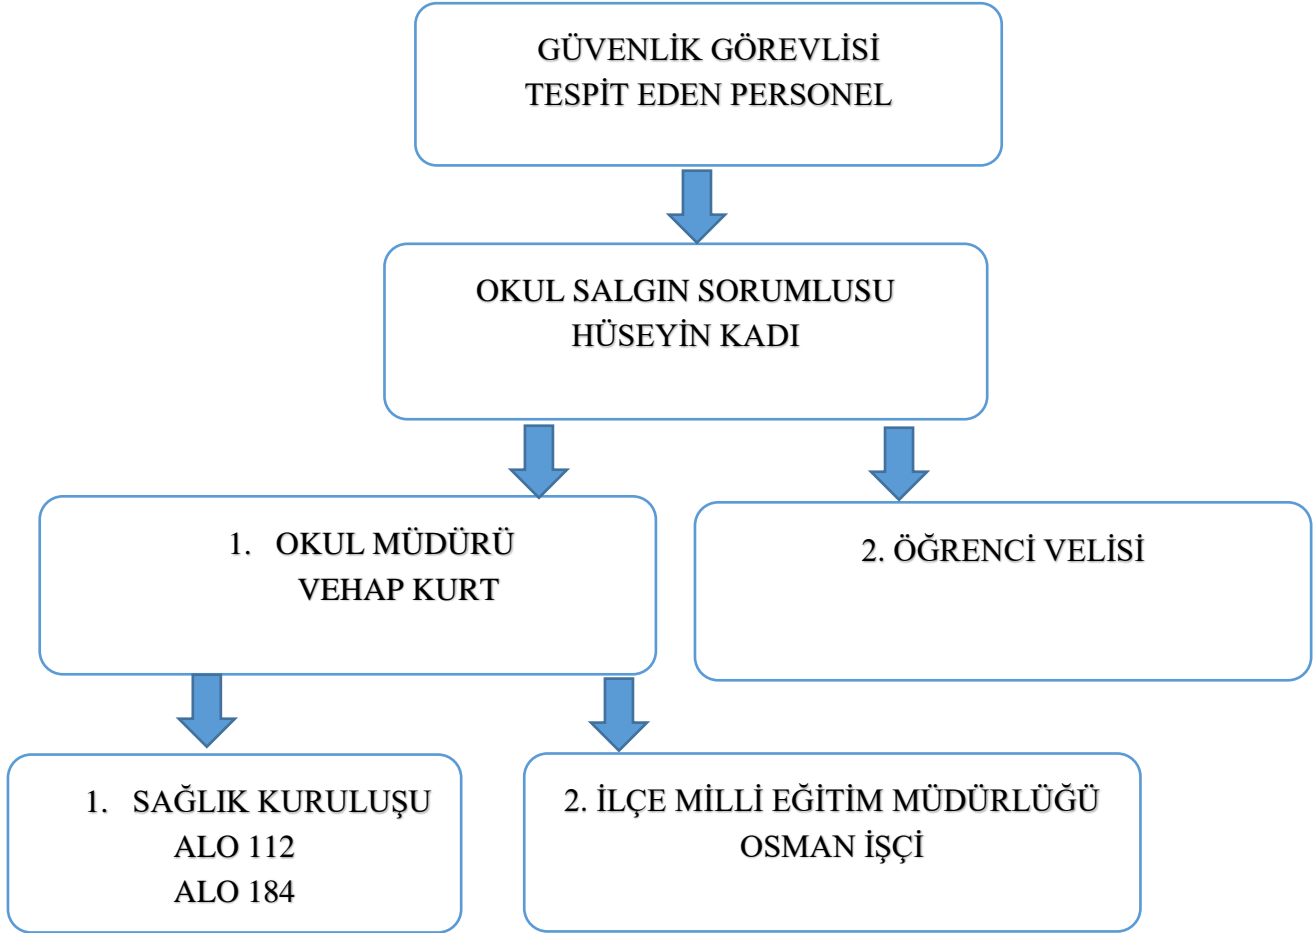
GÜVENLİK GÖREVLİSİ
TESPİT EDEN PERSONEL

OKUL SALGIN SORUMLUSU
HÜSEYİN KADI

1. OKUL MÜDÜRÜ
VEHAP KURT

2. ÖĞRENCİ VELİSİ

1. SAĞLIK KURULUŞU
ALO 112
ALO 184

2. İLÇE MİLLİ EĞİTİM MÜDÜRLÜĞÜ
OSMAN İŞÇİ